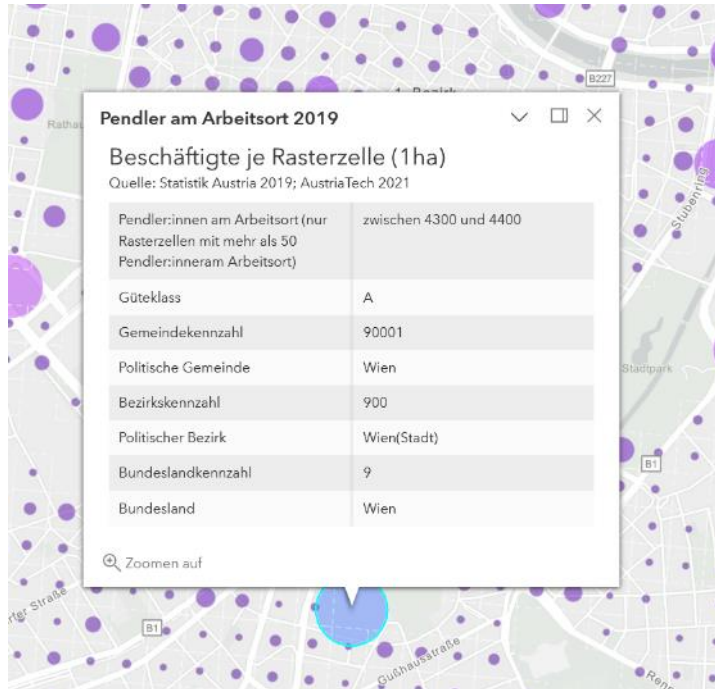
B227

1. Bezirk

Rathau

Stubenring

Stadtpark

B1

rter Straße

B1

Gußhausstraße

Renn

Pendler am Arbeitsort 2019

Beschäftigte je Rasterzelle (1ha)
Quelle: Statistik Austria 2019; AustriaTech 2021

| | |
|---|---|
| Pendler:innen am Arbeitsort (nur Rasterzellen mit mehr als 50 Pendler:inneram Arbeitsort) | zwischen 4300 und 4400 |
| Güteklass | A |
| Gemeindekennzahl | 90001 |
| Politische Gemeinde | Wien |
| Bezirkskennzahl | 900 |
| Politischer Bezirk | Wien(Stadt) |
| Bundeslandkennzahl | 9 |
| Bundesland | Wien |

Zoomen auf